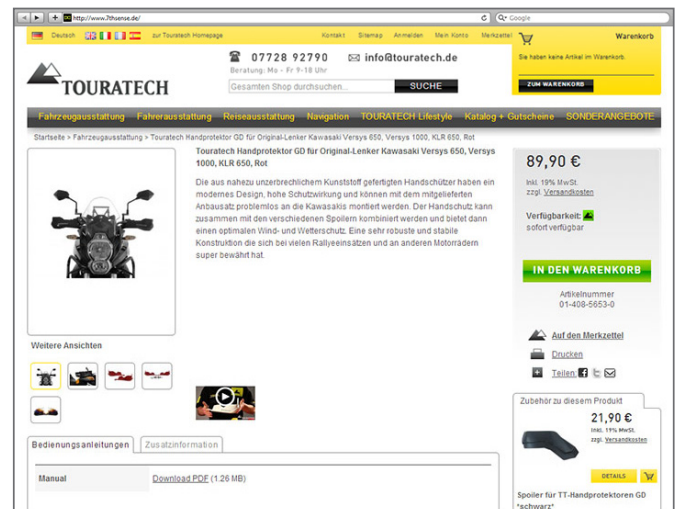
http://www.7thsense.de/

Google

Deutsch

zur Touratech Homepage

Kontakt Sitemap Impressum Mein Konto Merkzettel

Warenkorb

Sie haben keine Artikel im Warenkorb.

ZUM WARENKORB

TOURATECH

07728 92790

Beratung: Mo - Fr 9-18 Uhr

info@touratech.de

Gesamten Shop durchsuchen...

SUCHE

Fahrzeugausstattung Fahrerausstattung Reiseausstattung Navigation TOURATECH Lifestyle Katalog + Gutscheine SONDERANGEBOTE

Startseite > Fahrzeugausstattung > Touratech Handprotektor GD für Original-Lenker Kawasaki Versys 650, Versys 1000, KLR 650, Rot

Touratech Handprotektor GD für Original-Lenker Kawasaki Versys 650, Versys 1000, KLR 650, Rot

Die aus nahezu unzerbrechlichem Kunststoff gefertigten Handschützer haben ein modernes Design, hohe Schutzwirkung und können mit dem mitgelieferten Anbausatz problemlos an die Kawasakis montiert werden. Der Handschutz kann zusammen mit den verschiedenen Spoilern kombiniert werden und bietet dann einen optimalen Wind- und Wetterschutz. Eine sehr robuste und stabile Konstruktion die sich bei vielen Rallyeeinsätzen und an anderen Motorrädern super bewährt hat.

89,90 €

inkl. 19% MwSt.
zzgl. Versandkosten

Verfügbarkeit:
sofort verfügbar

IN DEN WARENKORB

Artikelnummer
01-408-5653-0

Auf den Merkzettel

Drucken

Teilen

Weitere Ansichten

Bedienungsanleitungen Zusatzinformation

Manual Download PDF (1.26 MB)

Zubehör zu diesem Produkt

21,90 €

inkl. 19% MwSt.
zzgl. Versandkosten

DETAILS

Spoiler für TT-Handprotektoren GD "schwarz"